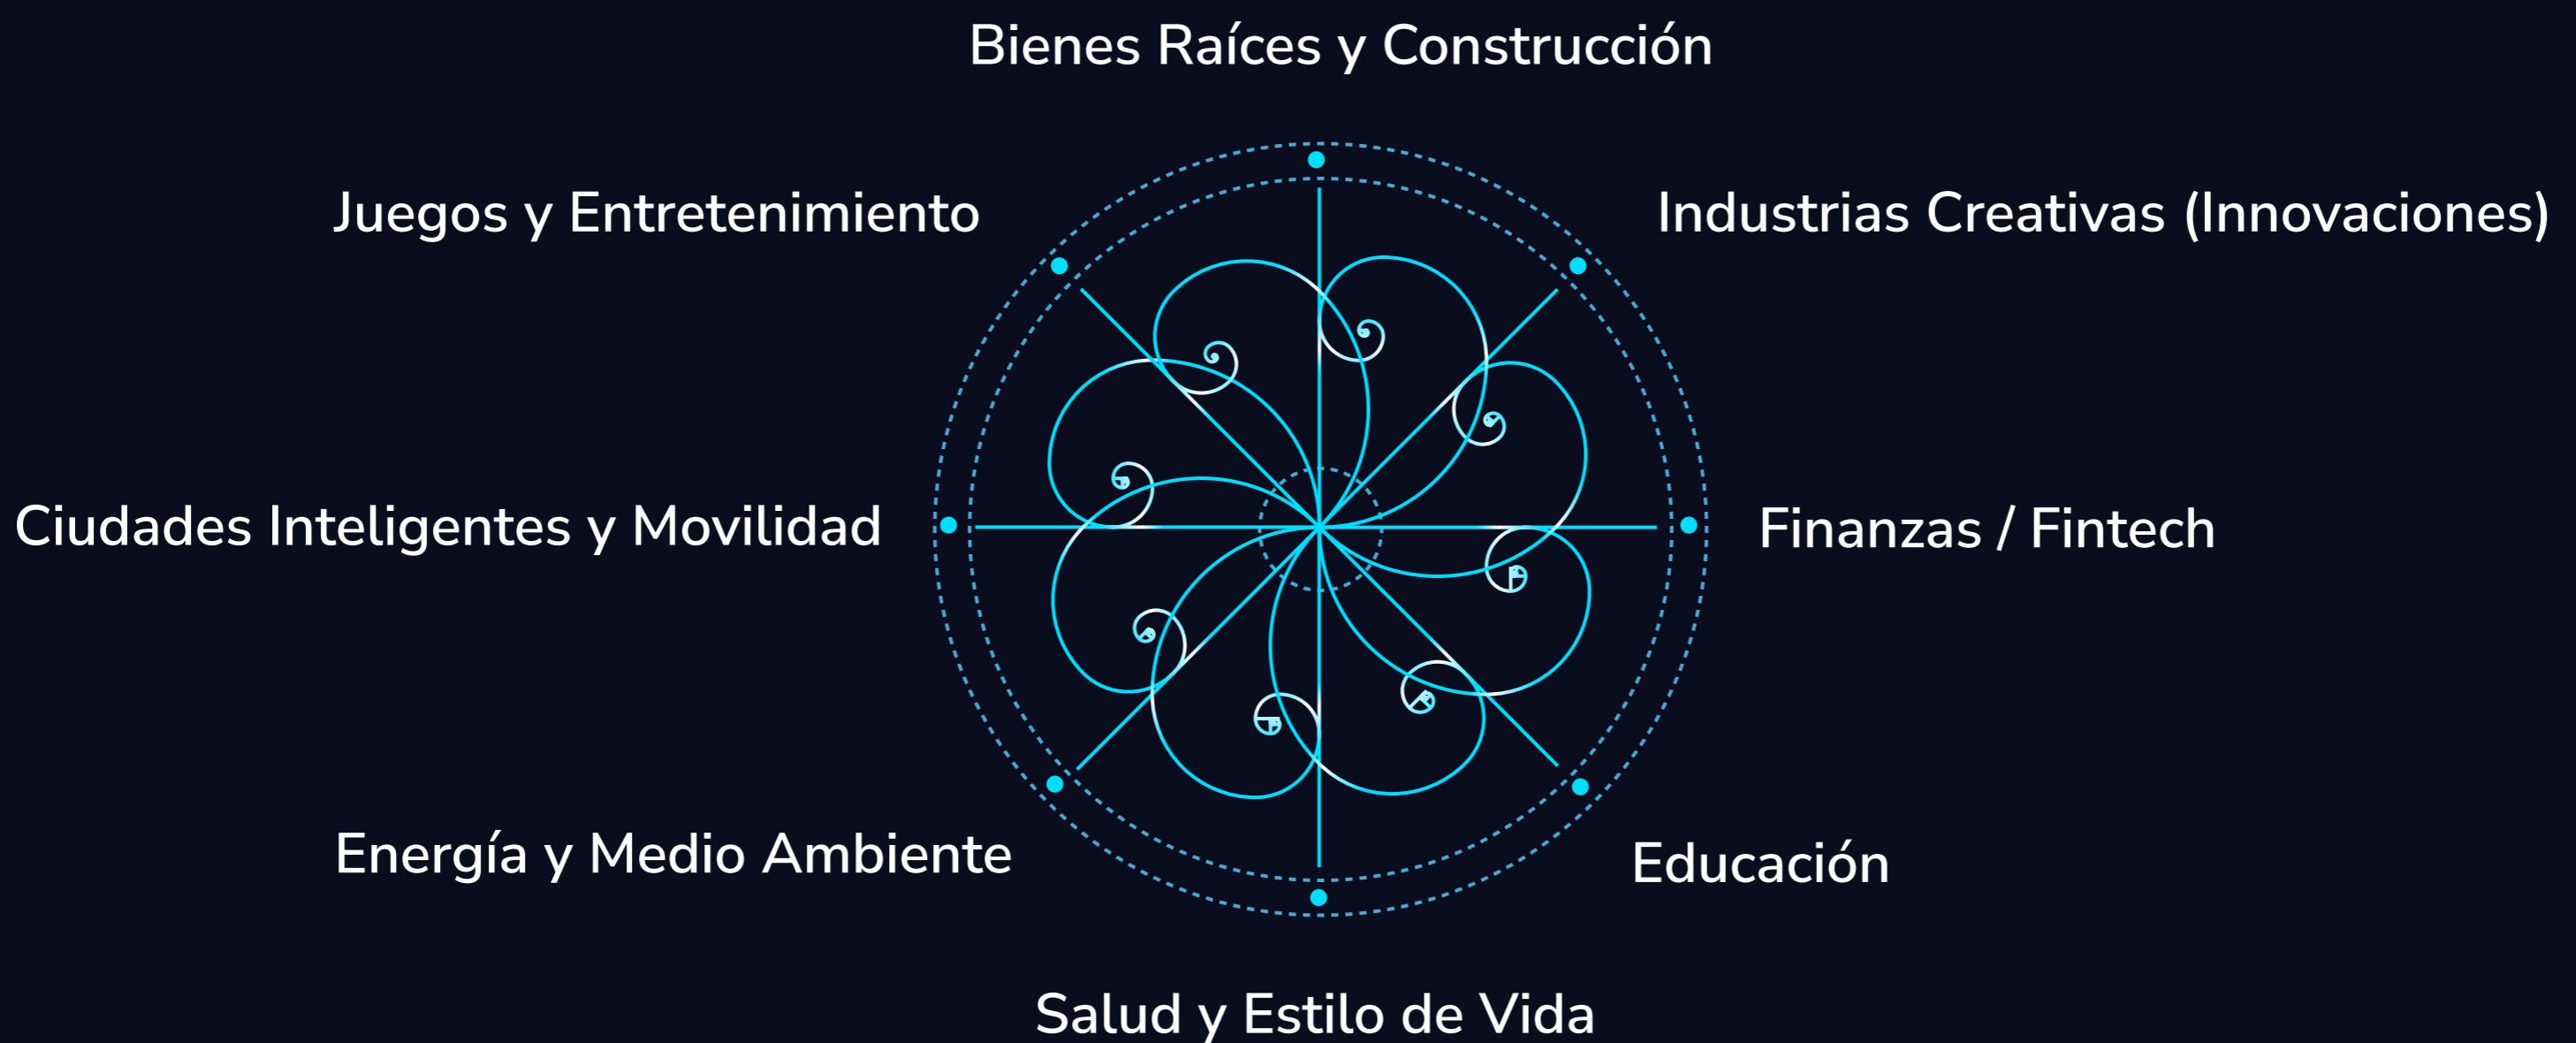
Bienes Raíces y Construcción

Juegos y Entretenimiento

Industrias Creativas (Innovaciones)

Ciudades Inteligentes y Movilidad

Finanzas / Fintech

Energía y Medio Ambiente

Educación

Salud y Estilo de Vida